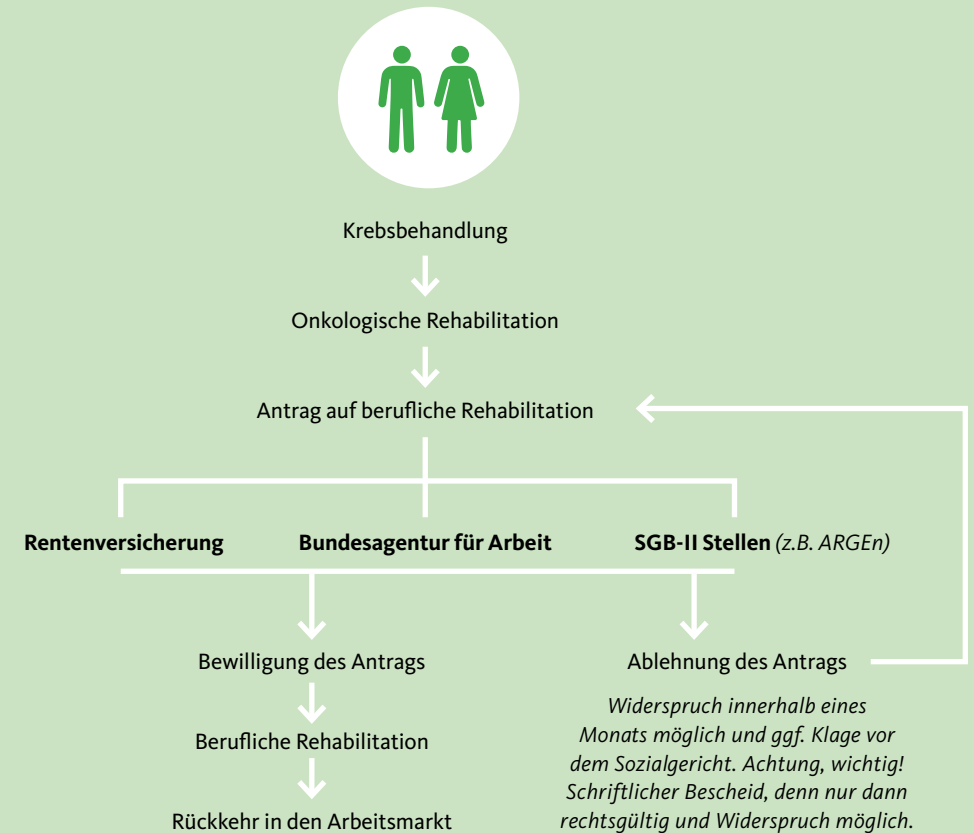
Krebsbehandlung

Onkologische Rehabilitation

Antrag auf berufliche Rehabilitation

**Rentenversicherung** **Bundesagentur für Arbeit** **SGB-II Stellen** *(z.B. ARGEn)*

Bewilligung des Antrags

Berufliche Rehabilitation

Rückkehr in den Arbeitsmarkt

Ablehnung des Antrags

*Widerspruch innerhalb eines Monats möglich und ggf. Klage vor dem Sozialgericht. Achtung, wichtig! Schriftlicher Bescheid, denn nur dann rechtsgültig und Widerspruch möglich.*